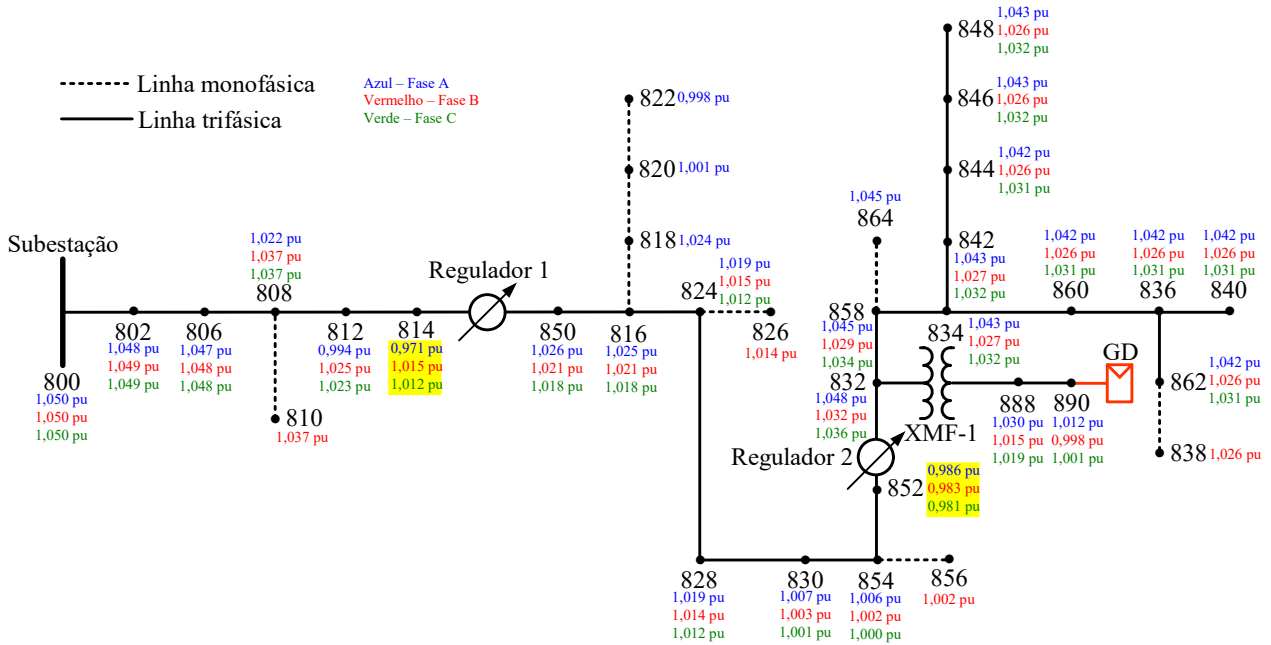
Linha monofásica
Linha trifásica

Azul – Fase A
Vermelho – Fase B
Verde – Fase C

Subestação

800
1,050 pu
1,050 pu
1,050 pu

802
1,048 pu
1,049 pu
1,049 pu

806
1,047 pu
1,048 pu
1,048 pu

1,022 pu
1,037 pu
1,037 pu
808

810
1,037 pu

812
0,994 pu
1,025 pu
1,023 pu

814
0,971 pu
1,015 pu
1,012 pu

Regulador 1

850
1,026 pu
1,021 pu
1,018 pu

816
1,025 pu
1,021 pu
1,018 pu

822 0,998 pu
820 1,001 pu
818 1,024 pu

824
1,019 pu
1,015 pu
1,012 pu

826
1,014 pu

828
1,019 pu
1,014 pu
1,012 pu

830
1,007 pu
1,003 pu
1,001 pu

854
1,006 pu
1,002 pu
1,000 pu

856
1,002 pu

Regulador 2
852
0,986 pu
0,983 pu
0,981 pu

XMF-1

832
1,048 pu
1,032 pu
1,036 pu

858
1,045 pu
1,029 pu
1,034 pu

1,045 pu
864

834
1,043 pu
1,027 pu
1,032 pu

888
1,030 pu
1,015 pu
1,019 pu

890
1,012 pu
0,998 pu
1,001 pu

GD

848 1,043 pu
1,026 pu
1,032 pu

846 1,043 pu
1,026 pu
1,032 pu

844 1,042 pu
1,026 pu
1,031 pu

842
1,043 pu
1,027 pu
1,032 pu

1,042 pu
1,026 pu
1,031 pu
860

1,042 pu
1,026 pu
1,031 pu
836

1,042 pu
1,026 pu
1,031 pu
840

862 1,042 pu
1,026 pu
1,031 pu

838 1,026 pu